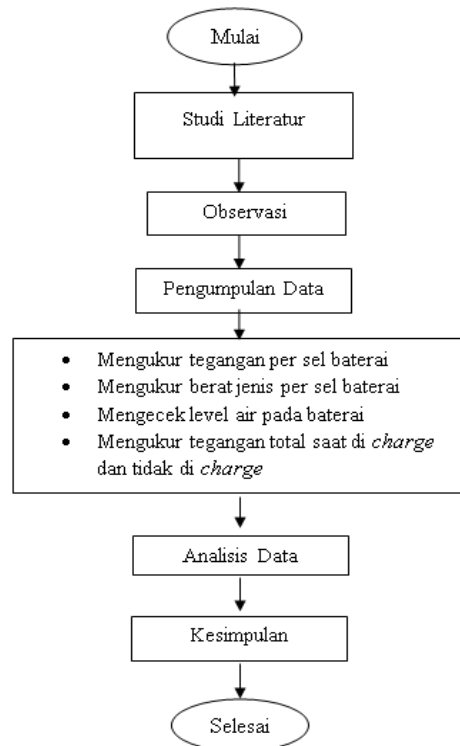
Mulai

Studi Literatur

Observasi

Pengumpulan Data

- Mengukur tegangan per sel baterai
- Mengukur berat jenis per sel baterai
- Mengecek level air pada baterai
- Mengukur tegangan total saat di *charge* dan tidak di *charge*

Analisis Data

Kesimpulan

Selesai